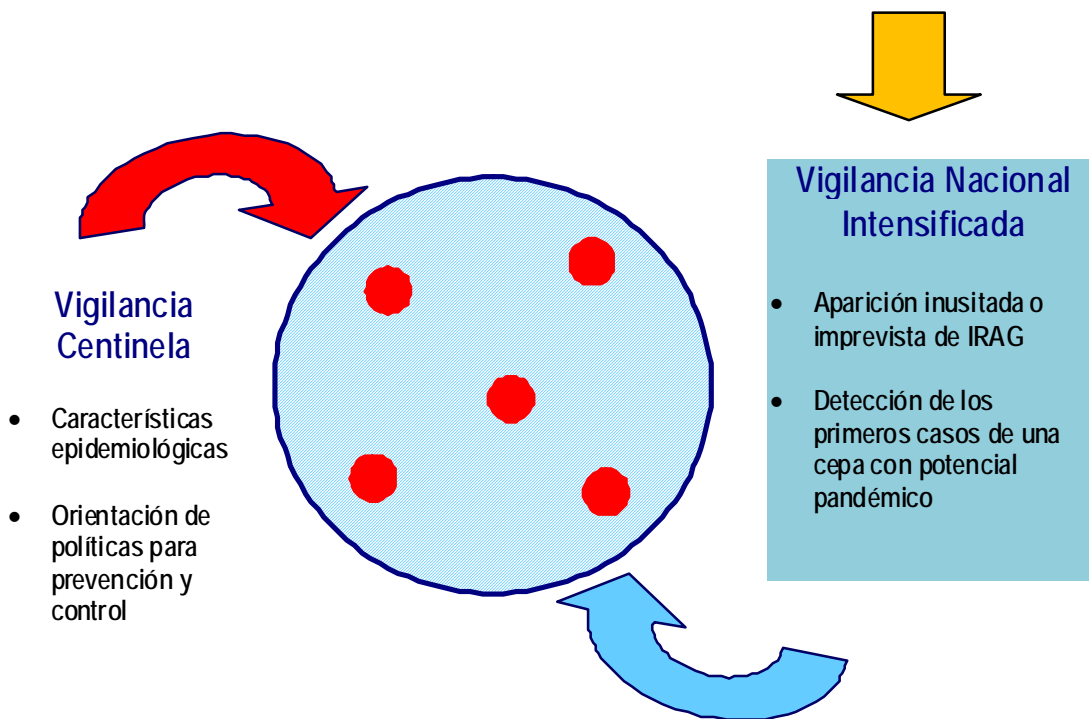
Vigilancia Centinela

- Características epidemiológicas
- Orientación de políticas para prevención y control

Vigilancia Nacional Intensificada

- Aparición inusitada o imprevista de IRAG
- Detección de los primeros casos de una cepa con potencial pandémico